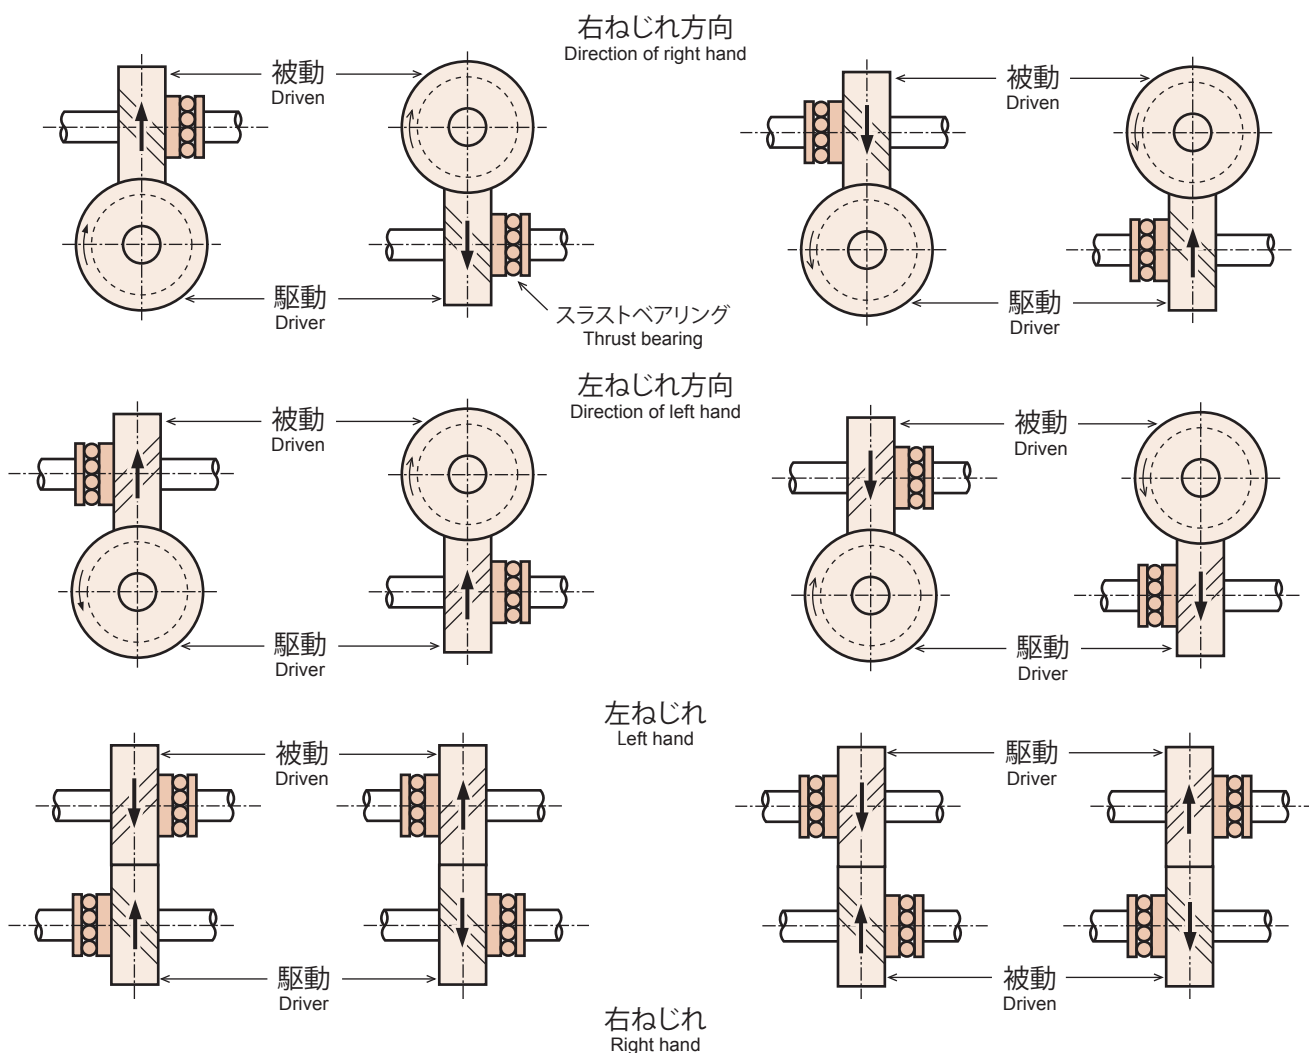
右ねじれ方向
Direction of right hand

被動
Driven

駆動
Driver

スラストベアリング
Thrust bearing

被動
Driven

駆動
Driver

左ねじれ方向
Direction of left hand

被動
Driven

駆動
Driver

被動
Driven

駆動
Driver

左ねじれ
Left hand

被動
Driven

駆動
Driver

駆動
Driver

被動
Driven

右ねじれ
Right hand